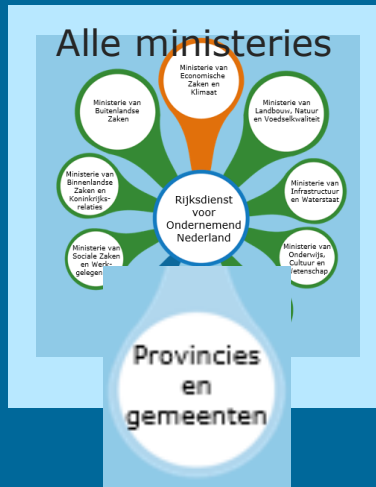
Alle ministeries

Ministerie van Economische Zaken en Klimaat

Ministerie van Buitenlandse Zaken

Ministerie van Landbouw, Natuur en Voedselkwaliteit

Ministerie van Binnenlandse Zaken en Koninkrijksrelaties

Rijksdienst voor Ondernemend Nederland

Ministerie van Infrastructuur en Waterstaat

Ministerie van Sociale Zaken en Werkgelegen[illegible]

Ministerie van Onderwijs, Cultuur en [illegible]etenschap

Provincies en gemeenten